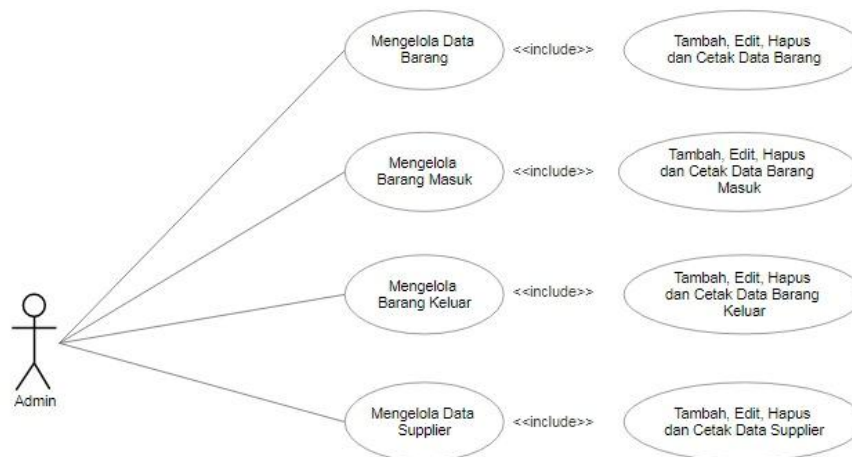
Mengelola Data Barang

<<include>>

Tambah, Edit, Hapus dan Cetak Data Barang

Mengelola Barang Masuk

<<include>>

Tambah, Edit, Hapus dan Cetak Data Barang Masuk

Admin

Mengelola Barang Keluar

<<include>>

Tambah, Edit, Hapus dan Cetak Data Barang Keluar

Mengelola Data Supplier

<<include>>

Tambah, Edit, Hapus dan Cetak Data Supplier